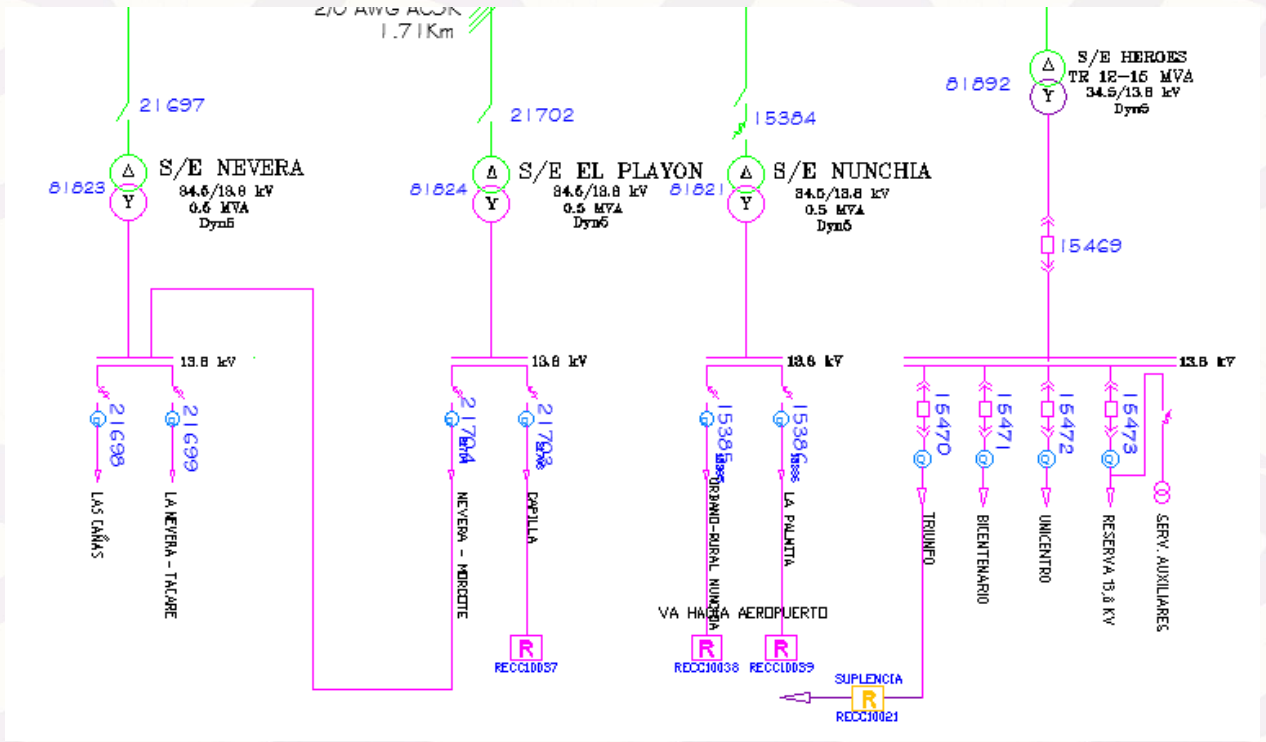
2/0 AWG ACSR
1.71Km

21697

21702

15384

S/E HEROES
TR 12-15 MVA
34.5/13.8 kV
Dyn5

81892

S/E NEVERA
34.5/13.8 kV
0.5 MVA
Dyn5

81823

S/E EL PLAYON
34.5/13.8 kV
0.5 MVA
Dyn5

81824

S/E NUNCHIA
34.5/13.8 kV
0.5 MVA
Dyn5

81821

15469

13.8 kV

13.8 kV

13.8 kV

13.8 kV

21698
LAS CAÑAS

21699
LA NEVERA - TACARE

21704
NEVERA - MORCOTE

21703
CAPILLA

15385
URBANO-RURAL NUNCHIA

15386
LA PALMITA

15470
TRIUNFO

15471
BICENTENARIO

15472
UNICENTRO

15473
RESERVA 13.8 KV

SERV. AUXILIARES

VA HACIA AEROPUERTO

R
RECC10037

R
RECC10038

R
RECC10039

SUPLENCIA
R
RECC10021